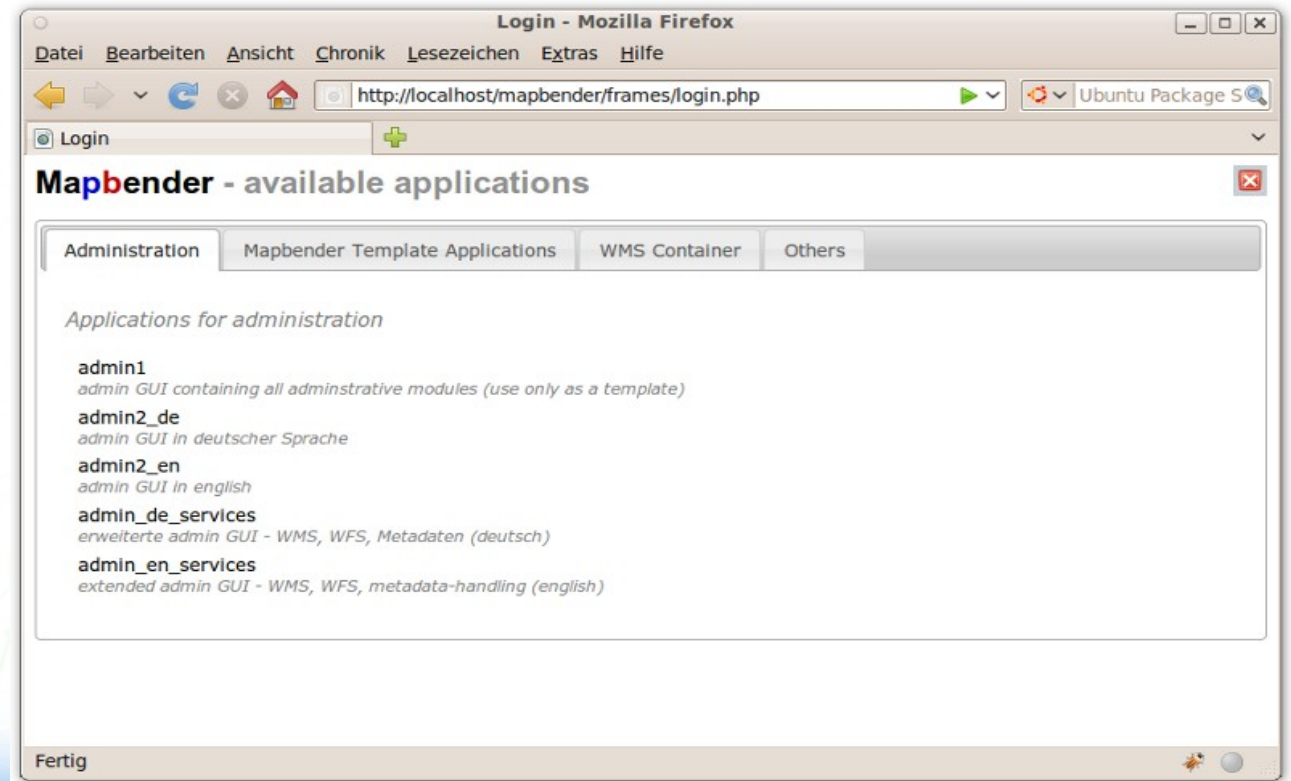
Login - Mozilla Firefox

Datei Bearbeiten Ansicht Chronik Lesezeichen Extras Hilfe

http://localhost/mapbender/frames/login.php

Ubuntu Package S

Login

Mapbender - available applications

Administration | Mapbender Template Applications | WMS Container | Others

Applications for administration

admin1
admin GUI containing all adminstrative modules (use only as a template)

admin2_de
admin GUI in deutscher Sprache

admin2_en
admin GUI in english

admin_de_services
erweiterte admin GUI - WMS, WFS, Metadaten (deutsch)

admin_en_services
extended admin GUI - WMS, WFS, metadata-handling (english)

Fertig